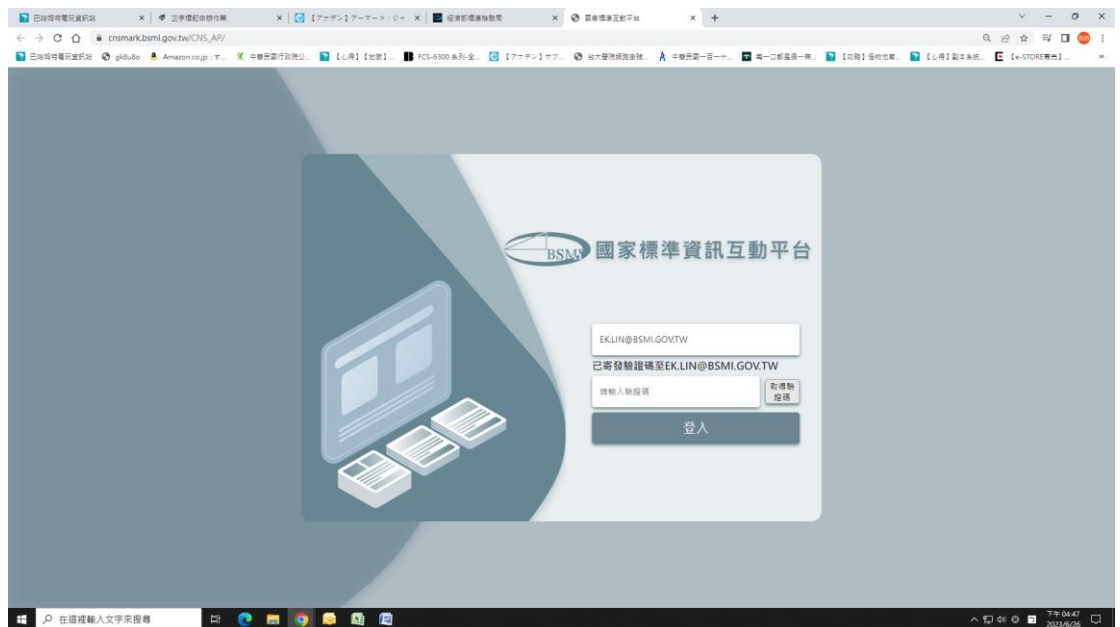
巴哈姆特電玩資訊站 × | 正字標記申辦作業 × | 【アナデン】アーマード・ジャ × | 經濟部標準檢驗局 × | 國家標準互動平台 × | +

cnsmark.bsmi.gov.tw/CNS_AP/

巴哈姆特電玩資訊站 | gk8u8o | Amazon.co.jp | 中華民國行政院公... | 【心得】【地獄】... | FCS-6300 系列-全... | 【アナデン】サブ... | 台大醫院網路掛號... | 中華民國一百一十... | 第一口郵區委一無... | 【攻略】極地也家... | 【心得】副本系統... | 【e-STORE專賣】...

BSMI 國家標準資訊互動平台

EK.LIN@BSMI.GOV.TW

已寄發驗證碼至EK.LIN@BSMI.GOV.TW

請輸入驗證碼

取得驗證碼

登入

在這裡輸入文字來搜尋

下午 04:47
2023/6/26